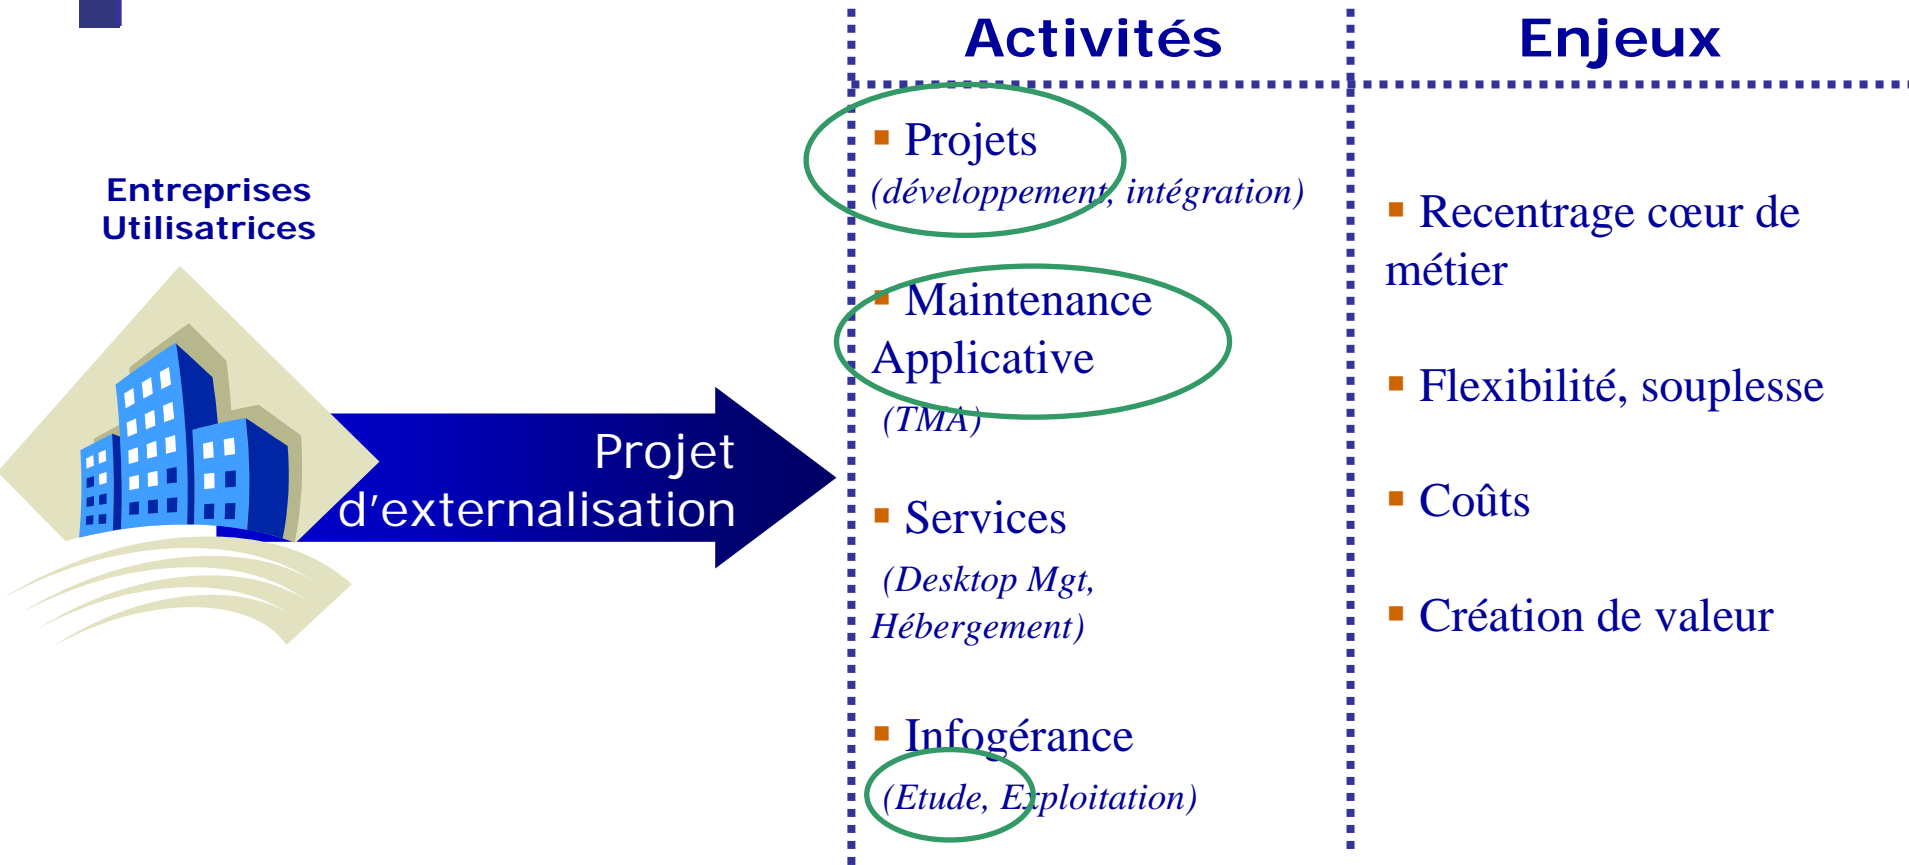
Activités

Enjeux

Entreprises Utilisatrices

Projet d'externalisation

Projets
(développement, intégration)

Maintenance Applicative
(TMA)

Services
(Desktop Mgt, Hébergement)

Infogérance
(Etude, Exploitation)

Recentrage cœur de métier

Flexibilité, souplesse

Coûts

Création de valeur